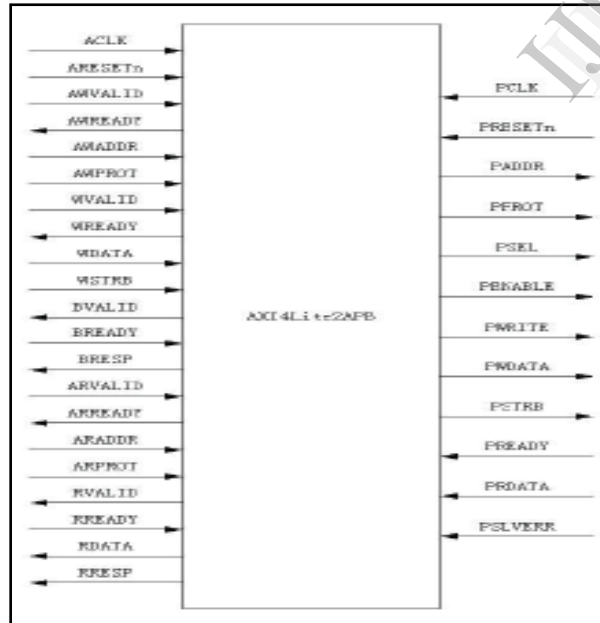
ACLK
ARESETn
AWVALID
AWREADY
AWADDR
AWPROT
WVALID
WREADY
WDATA
WSTRB
BVALID
BREADY
BRESP
ARVALID
ARREADY
ARADDR
ARPROT
RVALID
RREADY
RDATA
RRESP

AXI4Lite2APB

PCLK
PRESETn
PADDR
PPROT
PSEL
PENABLE
PWRITE
PWDATA
PSTRB
PREADY
PRDATA
PSLVERR